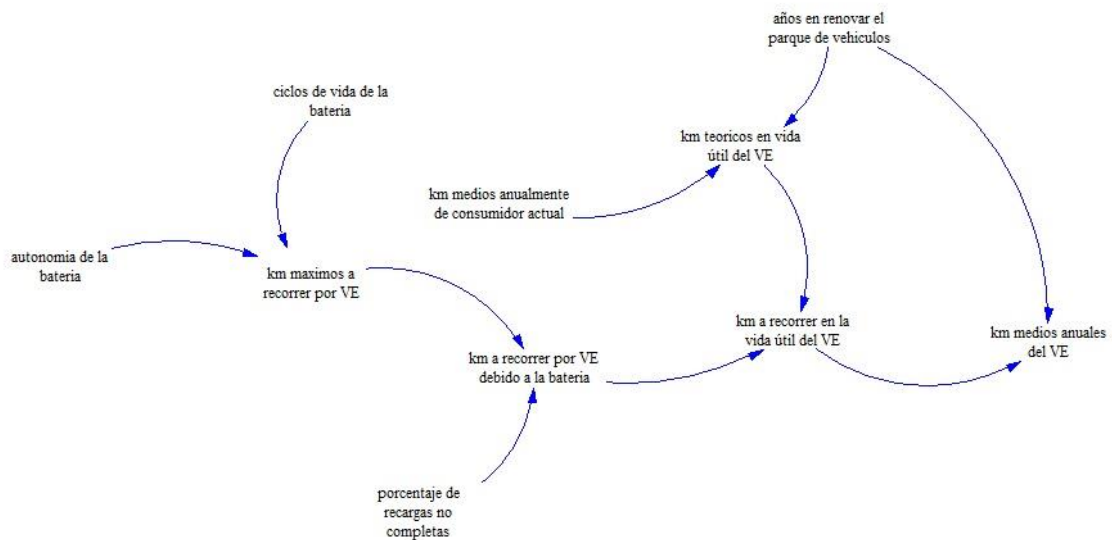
años en renovar el parque de vehiculos

ciclos de vida de la bateria

km teoricos en vida útil del VE

km medios anualmente de consumidor actual

autonomia de la bateria

km maximos a recorrer por VE

km a recorrer en la vida útil del VE

km medios anuales del VE

km a recorrer por VE debido a la bateria

porcentaje de recargas no completas